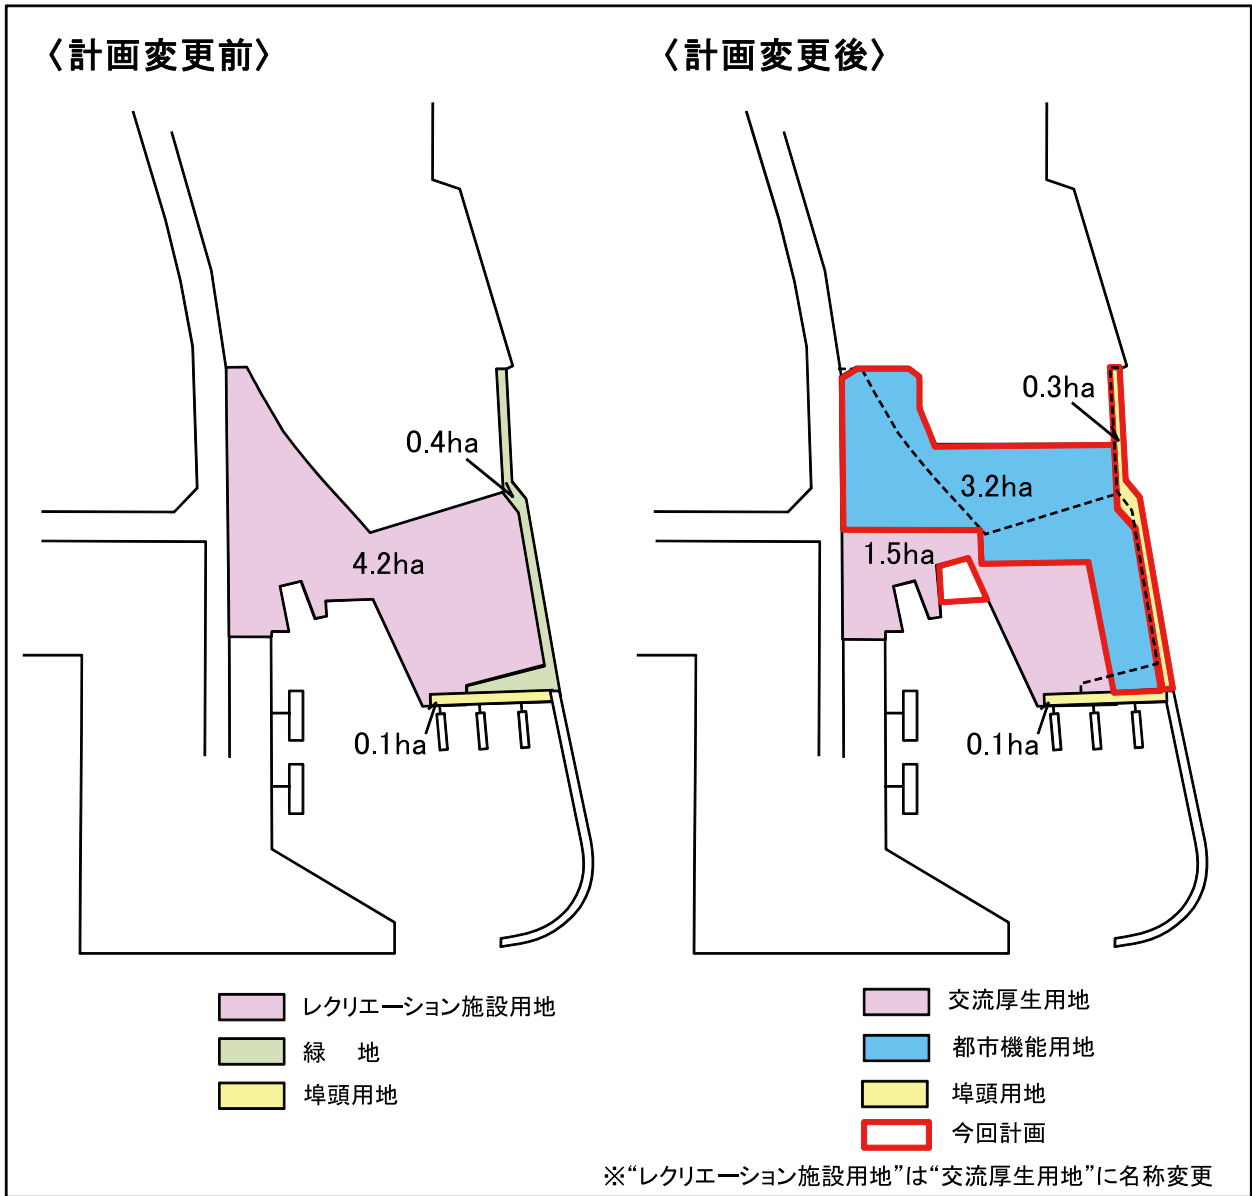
〈計画変更前〉

0.4ha
4.2ha
0.1ha

レクリエーション施設用地
緑　地
埠頭用地

〈計画変更後〉

0.3ha
3.2ha
1.5ha
0.1ha

交流厚生用地
都市機能用地
埠頭用地
今回計画

※“レクリエーション施設用地”は“交流厚生用地”に名称変更